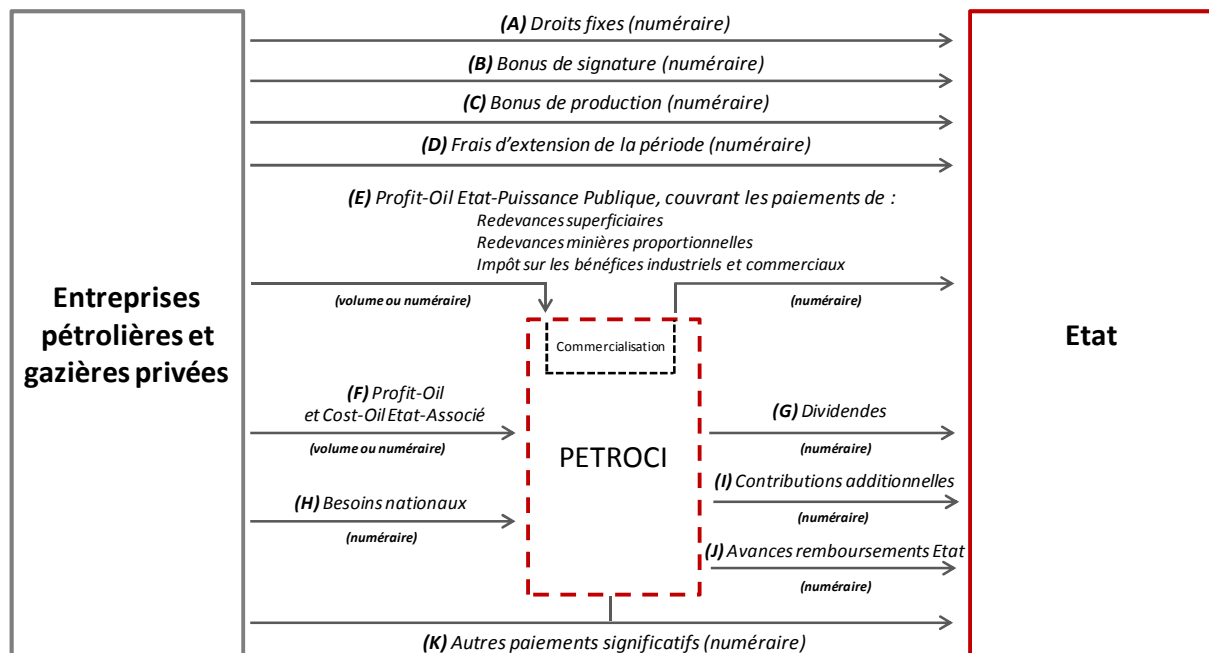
Entreprises pétrolières et gazières privées

(A) Droits fixes (numéraire)

(B) Bonus de signature (numéraire)

(C) Bonus de production (numéraire)

(D) Frais d'extension de la période (numéraire)

(E) Profit-Oil Etat-Puissance Publique, couvrant les paiements de :
Redevances superficiaires
Redevances minières proportionnelles
Impôt sur les bénéfices industriels et commerciaux

(volume ou numéraire)

(numéraire)

Commercialisation

(F) Profit-Oil et Cost-Oil Etat-Associé

(volume ou numéraire)

PETROCI

(G) Dividendes

(numéraire)

(I) Contributions additionnelles

(numéraire)

(H) Besoins nationaux

(numéraire)

(J) Avances remboursements Etat

(numéraire)

(K) Autres paiements significatifs (numéraire)

Etat